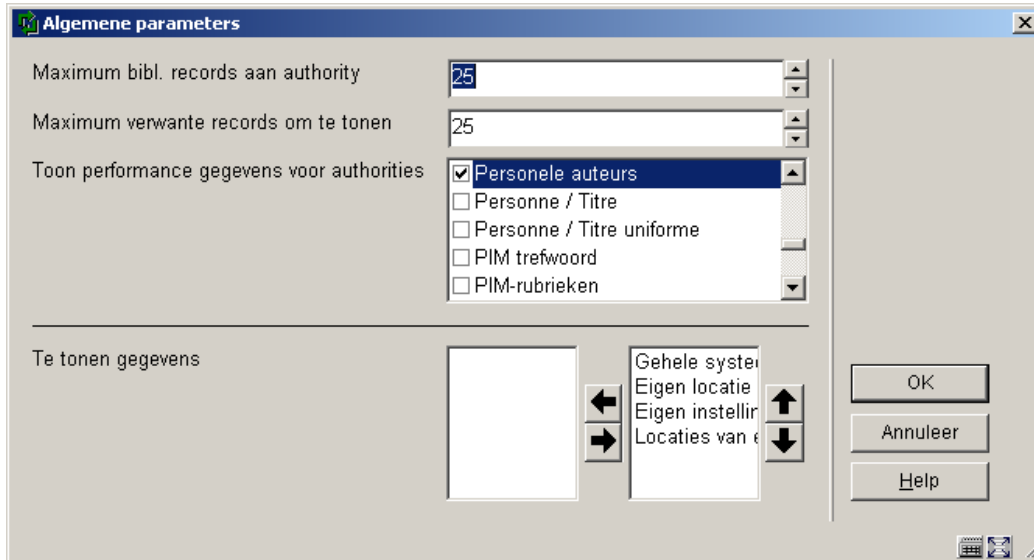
Algemene parameters

Maximum bibl. records aan authority 25

Maximum verwante records om te tonen 25

Toon performance gegevens voor authorities

Personele auteurs
Personne / Titre
Personne / Titre uniforme
PIM trefwoord
PIM-rubrieken

Te tonen gegevens

Gehele systе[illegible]
Eigen locatie
Eigen instellin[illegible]
Locaties van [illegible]

OK
Annuleer
Help